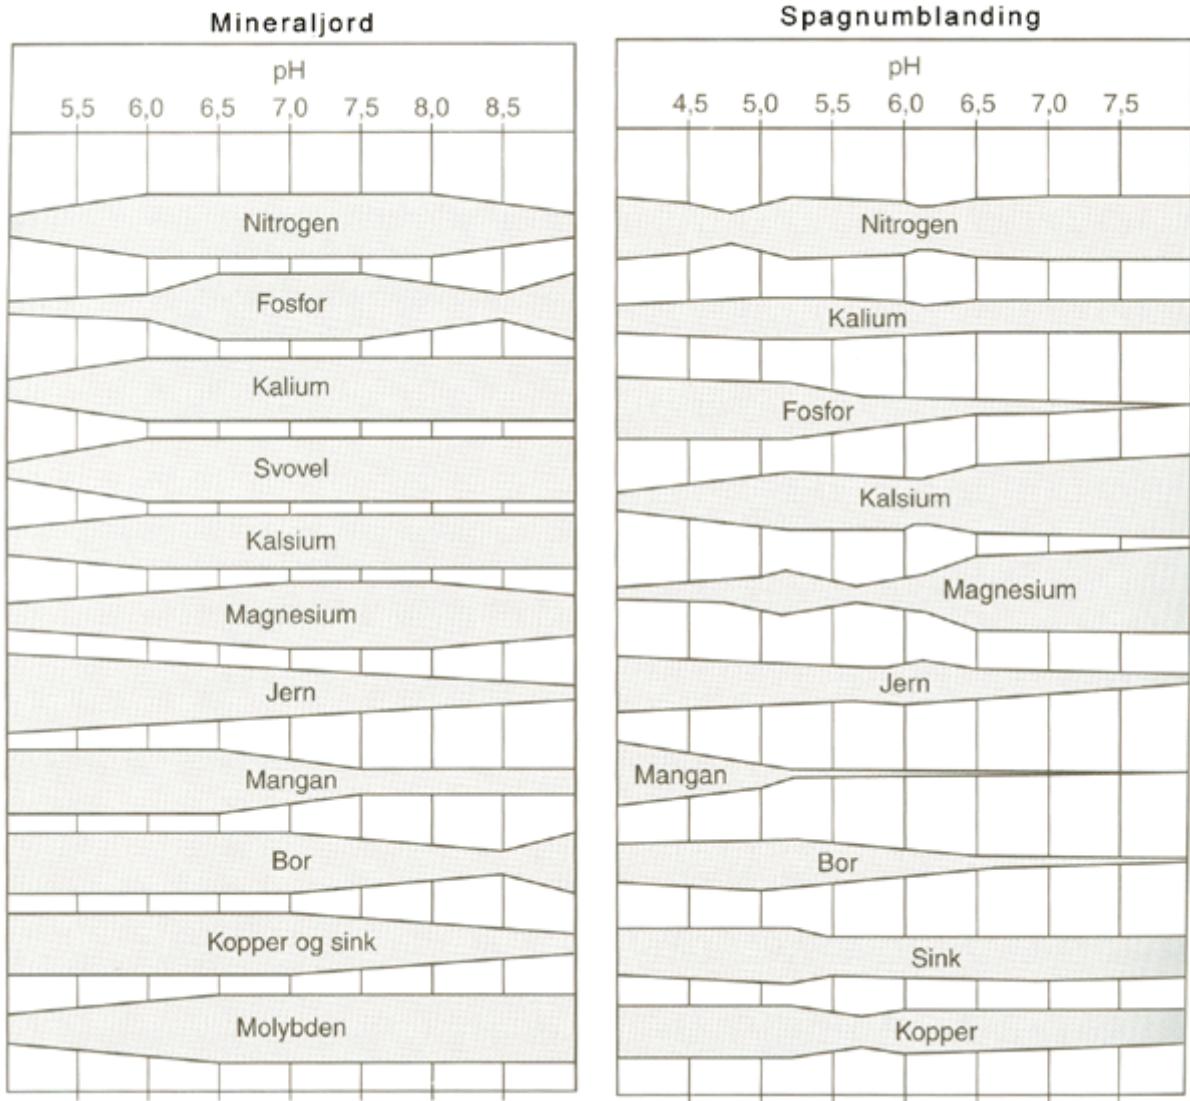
Mineraljord

pH

5,5 6,0 6,5 7,0 7,5 8,0 8,5

Nitrogen

Fosfor

Kalium

Svovel

Kalsium

Magnesium

Jern

Mangan

Bor

Kopper og sink

Molybden

Spagnumblanding

pH

4,5 5,0 5,5 6,0 6,5 7,0 7,5

Nitrogen

Kalium

Fosfor

Kalsium

Magnesium

Jern

Mangan

Bor

Sink

Kopper